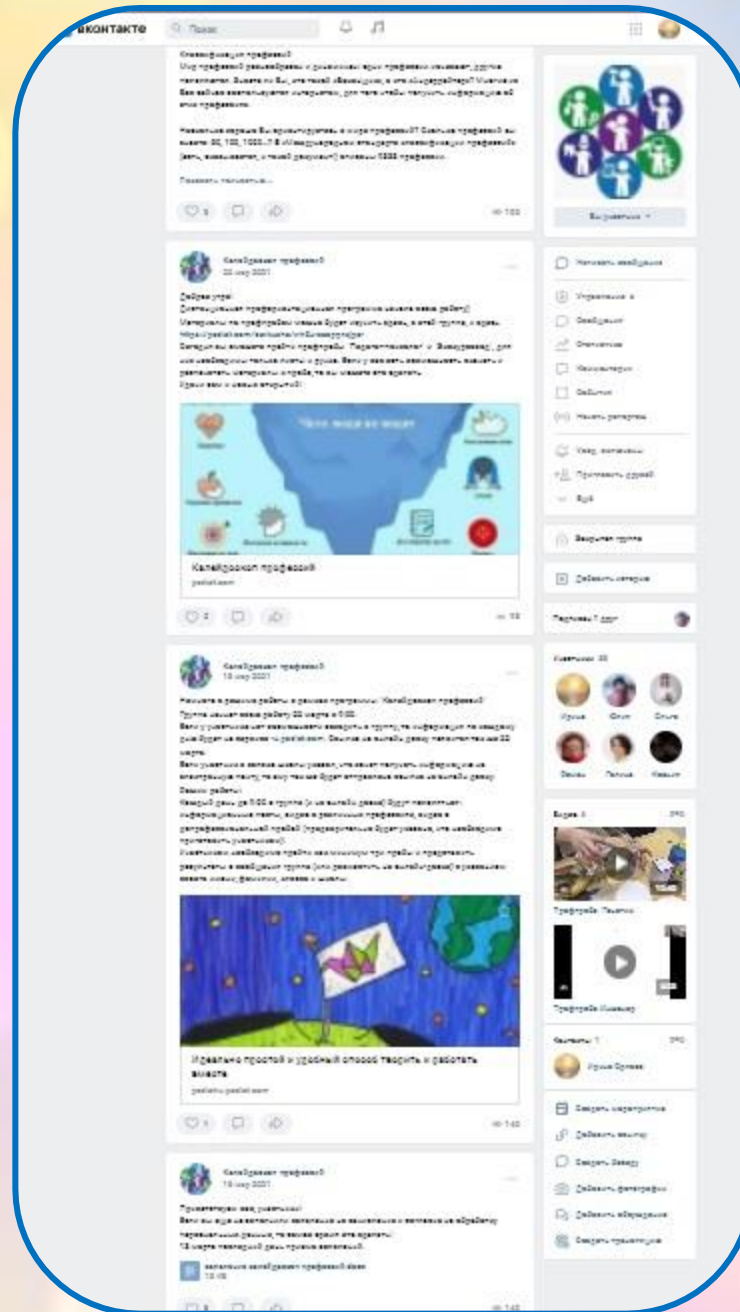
вконтакте

Поиск

Калейдоскоп профессий

Калейдоскоп профессий

Калейдоскоп профессий
padlet.com

Калейдоскоп профессий

Идеально простой и удобный способ творить и работать вместе
padlet.com

Калейдоскоп профессий

Вы участник

Открытая группа

Добавить ссылку

Участники

Видео

Обсуждения

Добавить видеозапись

Добавить фотографию

Создать трансляцию